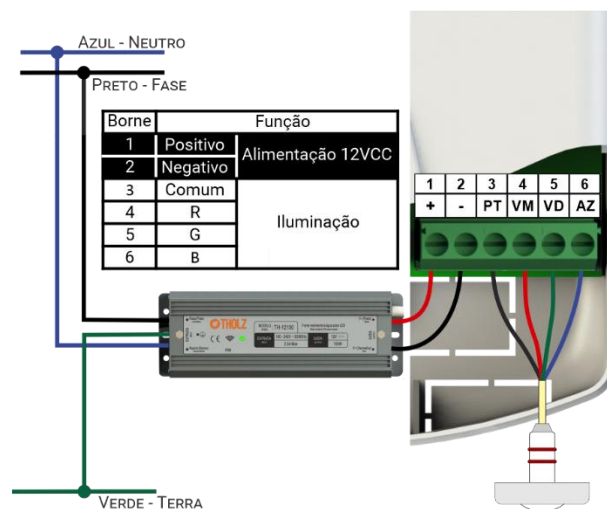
Azul - Neutro

Preto - Fase

| Borne | Função |
|---|---|
| 1 | Positivo | Alimentação 12VCC |
| 2 | Negativo | |
| 3 | Comum | Iluminação |
| 4 | R | |
| 5 | G | |
| 6 | B | |

| 1 | 2 | 3 | 4 | 5 | 6 |
|---|---|---|---|---|---|
| + | - | PT | VM | VD | AZ |

THOLZ

TH-12100

Verde - Terra